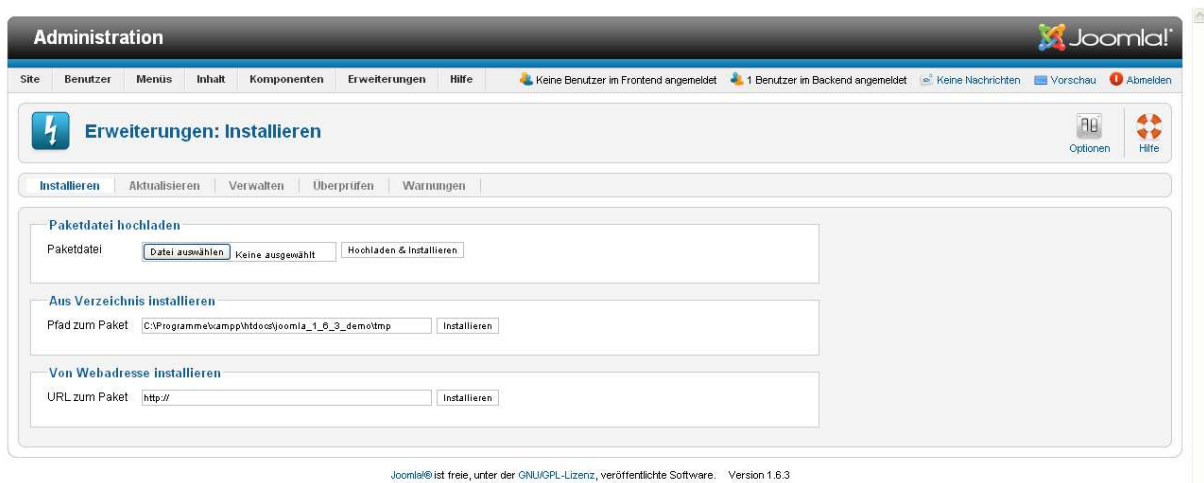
Administration

Joomla!

Site Benutzer Menüs Inhalt Komponenten Erweiterungen Hilfe

Keine Benutzer im Frontend angemeldet 1 Benutzer im Backend angemeldet Keine Nachrichten Vorschau Abmelden

Erweiterungen: Installieren

Optionen Hilfe

Installieren Aktualisieren Verwalten Überprüfen Warnungen

Paketdatei hochladen

Paketdatei Datei auswählen Keine ausgewählt Hochladen & Installieren

Aus Verzeichnis installieren

Pfad zum Paket C:\Programme\xampp\htdocs\joomla_1_6_3_demo\tmp Installieren

Von Webadresse installieren

URL zum Paket http:// Installieren

Joomla!® ist freie, unter der GNU/GPL-Lizenz, veröffentlichte Software. Version 1.6.3